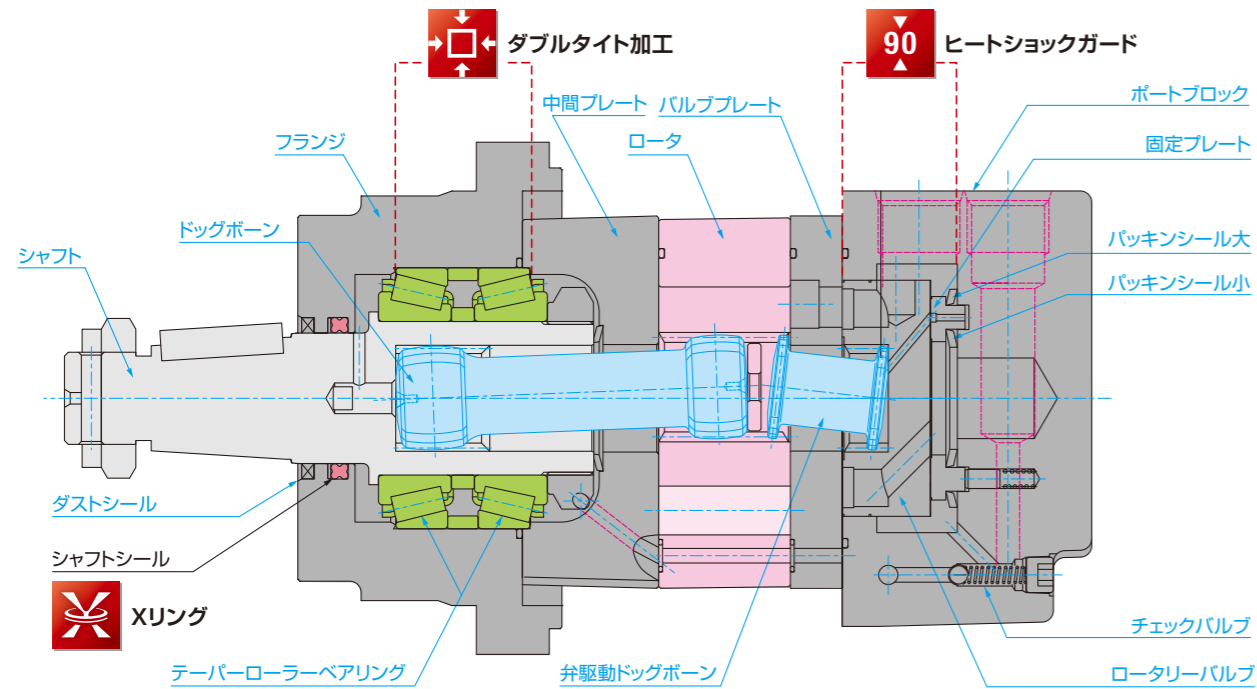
ダブルタイト加工

90

ヒートショックガード

中間プレート

バルブプレート

ポートブロック

ロータ

固定プレート

フランジ

ドッグボーン

パッキンシール大

シャフト

パッキンシール小

ダストシール

シャフトシール

Xリング

チェックバルブ

テーパーローラーベアリング

弁駆動ドッグボーン

ロータリーバルブ